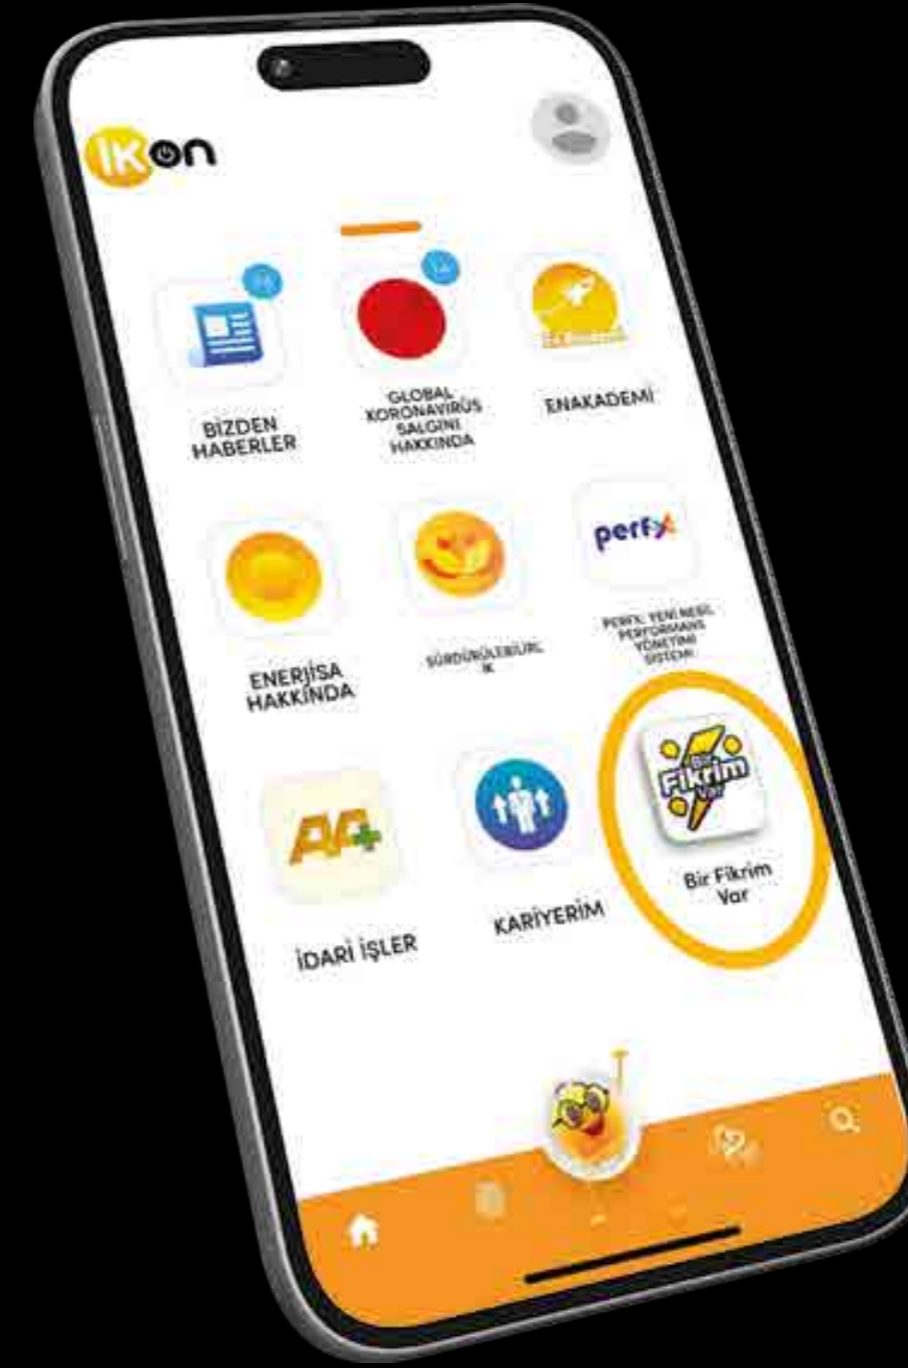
IKon

BİZDEN HABERLER

GLOBAL KORONAVİRÜS SALGINI HAKKINDA

ENAKADEMİ

perfx

ENERJİSA HAKKINDA

SÜRDÜRÜLEBİLİRLİK

PERFX: YENİ NESİL PERFORMANS YÖNETİMİ SİSTEMİ

Bir Fikrim Var

İDARİ İŞLER

KARİYERİM

Bir Fikrim Var